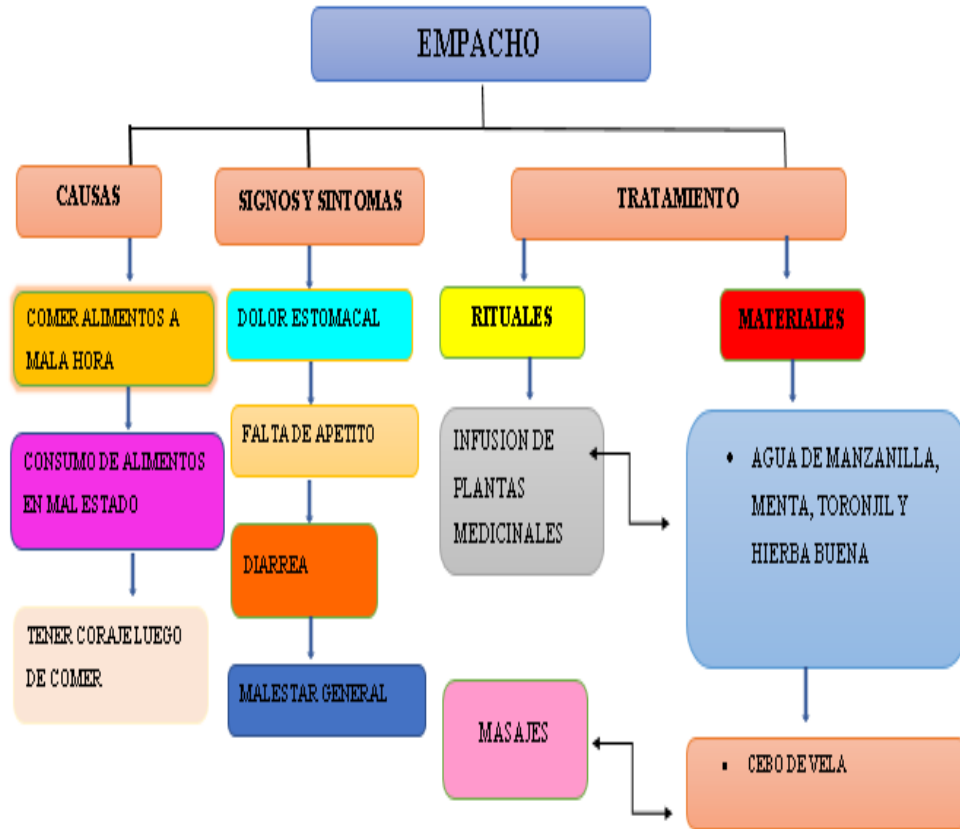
EMPACHO

CAUSAS

COMER ALIMENTOS A MALA HORA

CONSUMO DE ALIMENTOS EN MAL ESTADO

TENER CORAJE LUEGO DE COMER

SIGNOS Y SINTOMAS

DOLOR ESTOMACAL

FALTA DE APETITO

DIARREA

MALESTAR GENERAL

TRATAMIENTO

RITUALES

INFUSION DE PLANTAS MEDICINALES

MASAJES

MATERIALES

- AGUA DE MANZANILLA, MENTA, TORONJIL Y HIERBA BUENA

- CEBO DE VELA